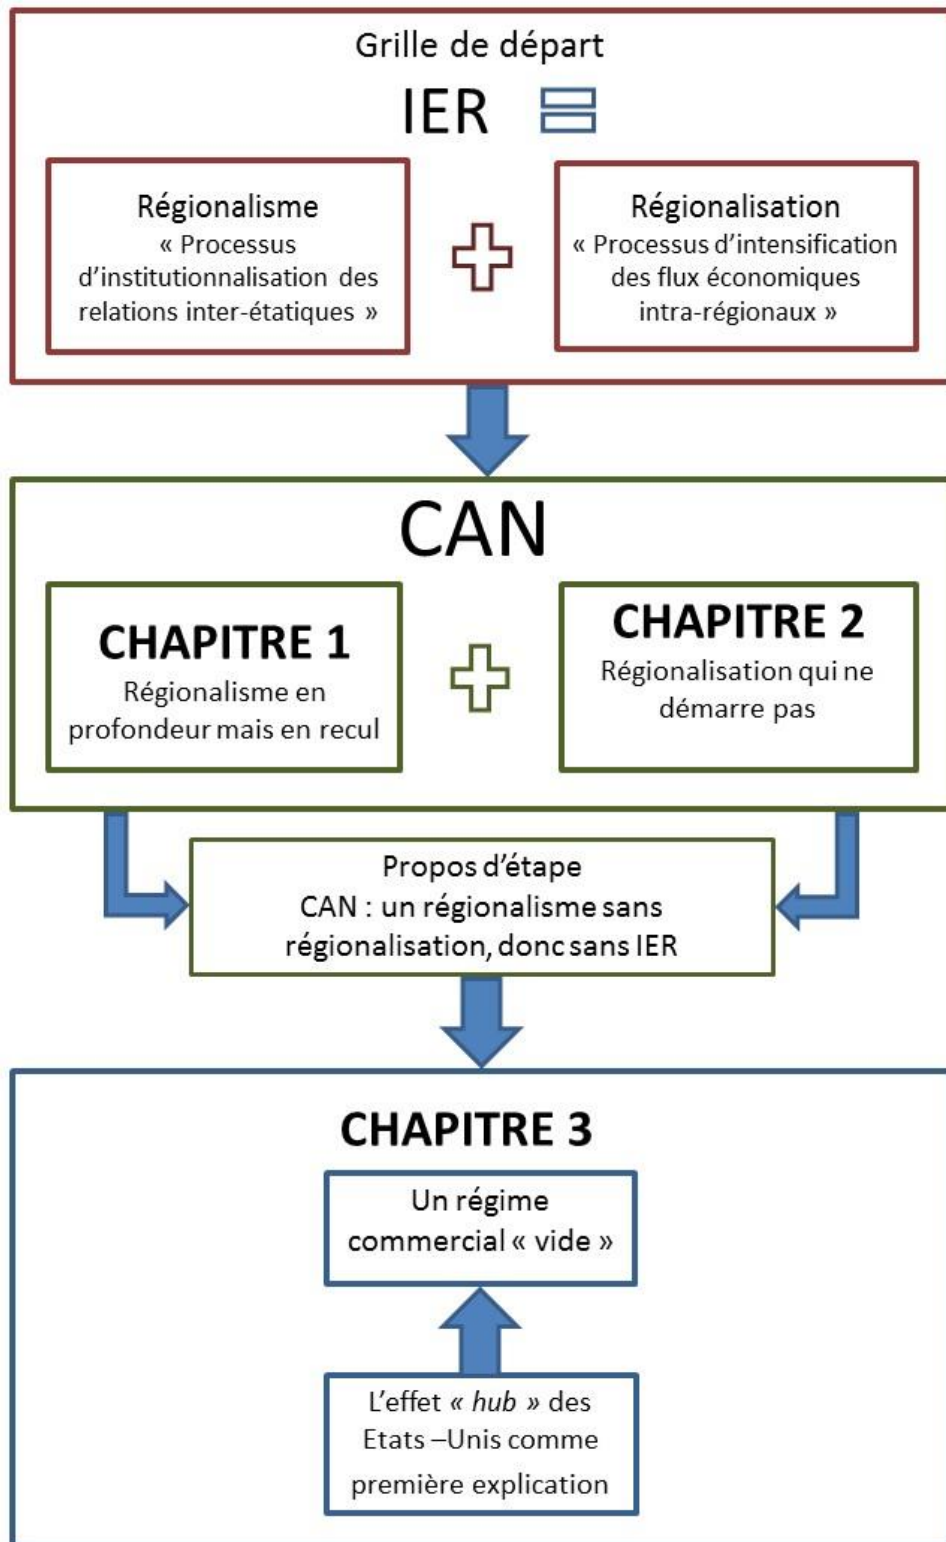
Grille de départ

IER

Régionalisme
« Processus d'institutionnalisation des relations inter-étatiques »

Régionalisation
« Processus d'intensification des flux économiques intra-régionaux »

CAN

CHAPITRE 1
Régionalisme en profondeur mais en recul

CHAPITRE 2
Régionalisation qui ne démarre pas

Propos d'étape
CAN : un régionalisme sans régionalisation, donc sans IER

CHAPITRE 3

Un régime commercial « vide »

L'effet « hub » des Etats –Unis comme première explication